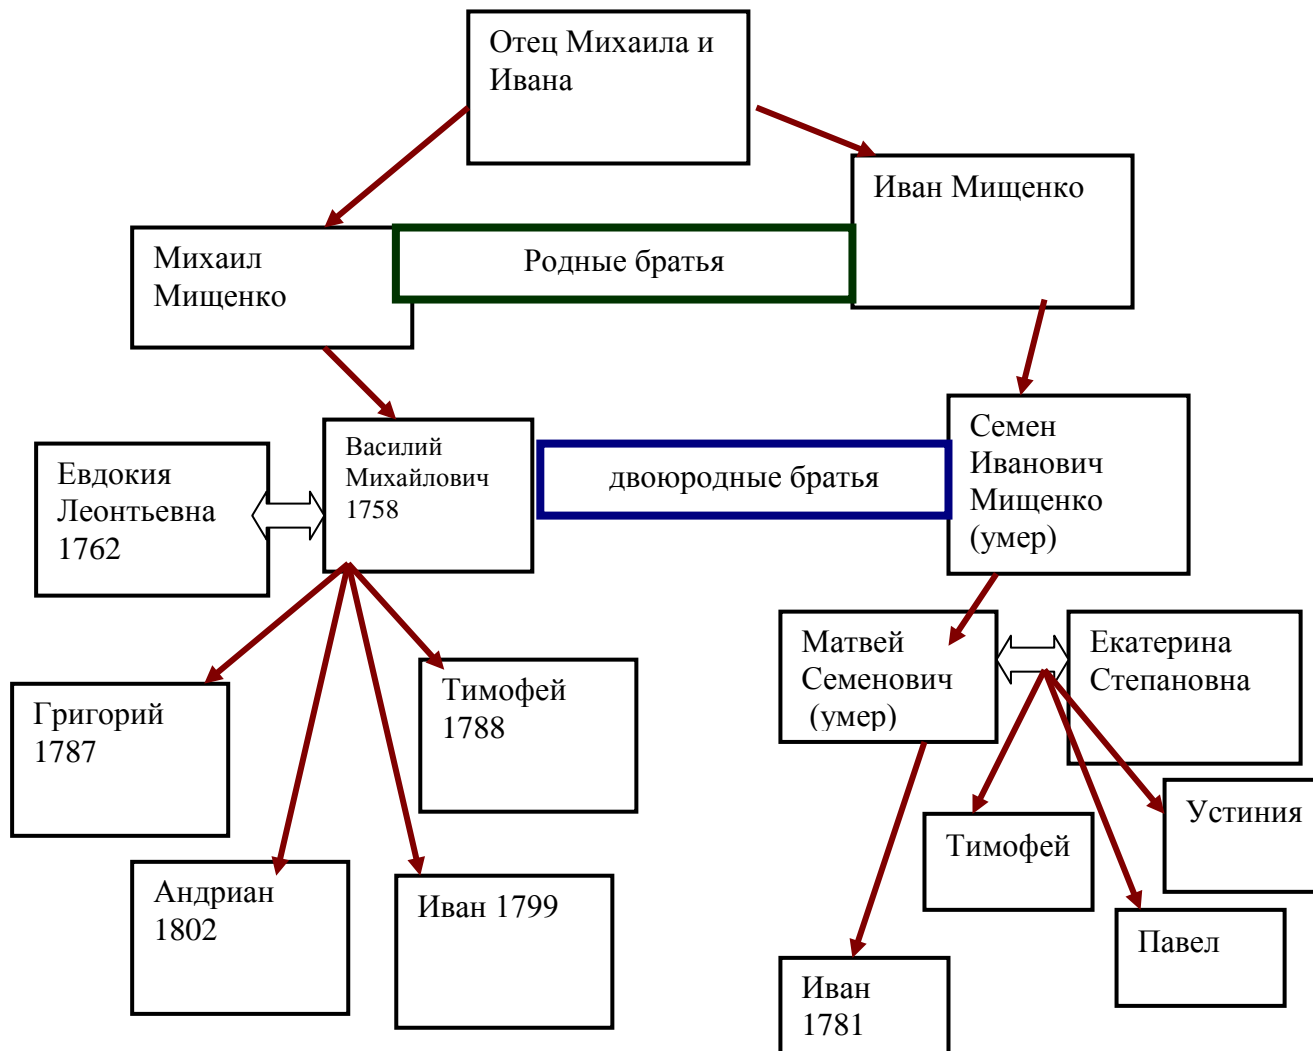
Отец Михаила и Ивана

Иван Мищенко

Михаил Мищенко

Родные братья

Евдокия Леонтьевна 1762

Василий Михайлович 1758

двоюродные братья

Семен Иванович Мищенко (умер)

Матвей Семенович (умер)

Екатерина Степановна

Григорий 1787

Тимофей 1788

Андриан 1802

Иван 1799

Тимофей

Устиния

Павел

Иван 1781